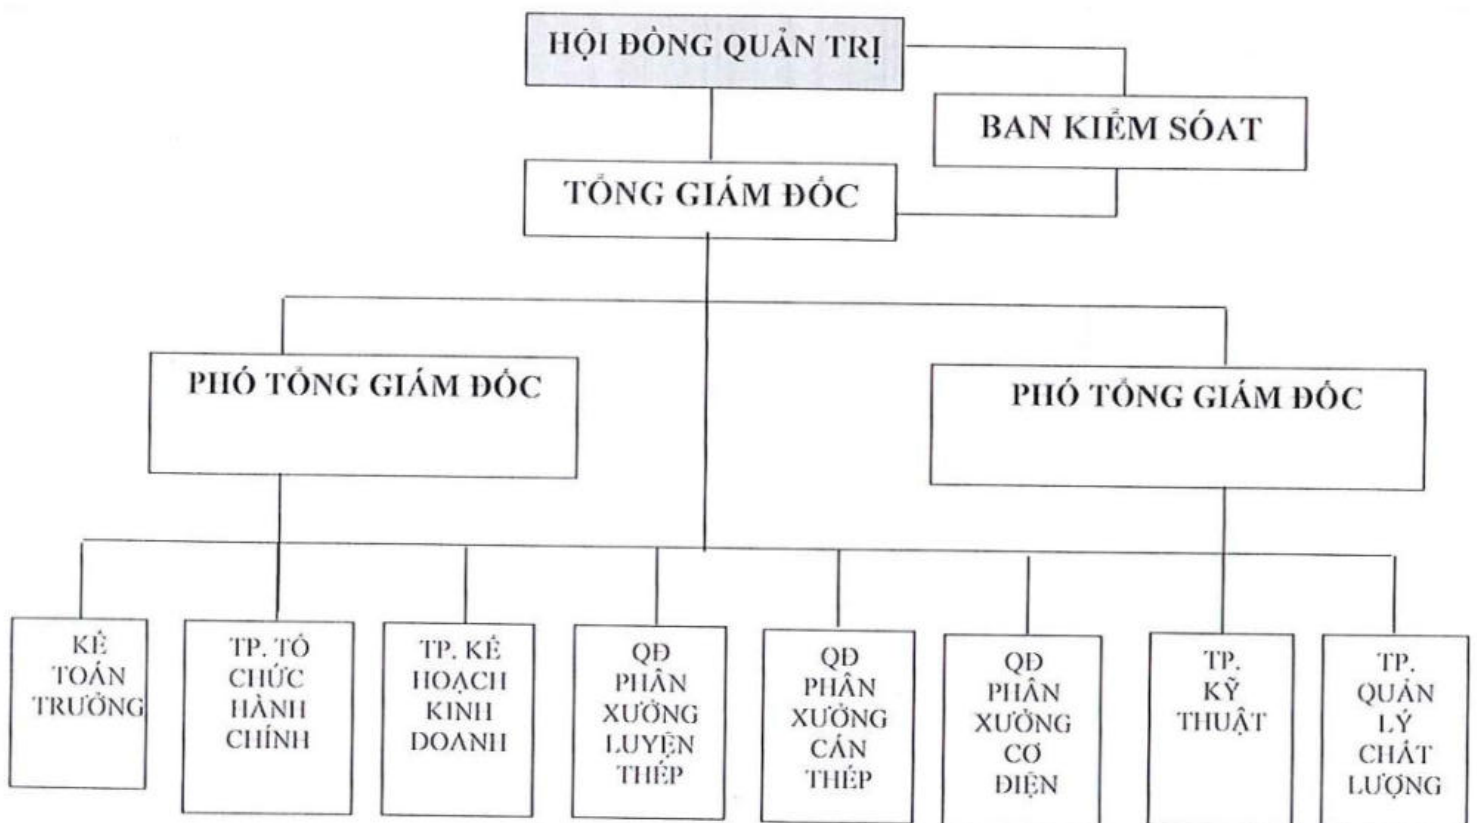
HỘI ĐỒNG QUẢN TRỊ

BAN KIỂM SOÁT

TỔNG GIÁM ĐỐC

PHÓ TỔNG GIÁM ĐỐC

PHÓ TỔNG GIÁM ĐỐC

KẾ TOÁN TRƯỞNG

TP. TỔ CHỨC HÀNH CHÍNH

TP. KẾ HOẠCH KINH DOANH

QĐ PHÂN XƯỞNG LUYỆN THÉP

QĐ PHÂN XƯỞNG CÁN THÉP

QĐ PHÂN XƯỞNG CƠ ĐIỆN

TP. KỸ THUẬT

TP. QUẢN LÝ CHẤT LƯỢNG